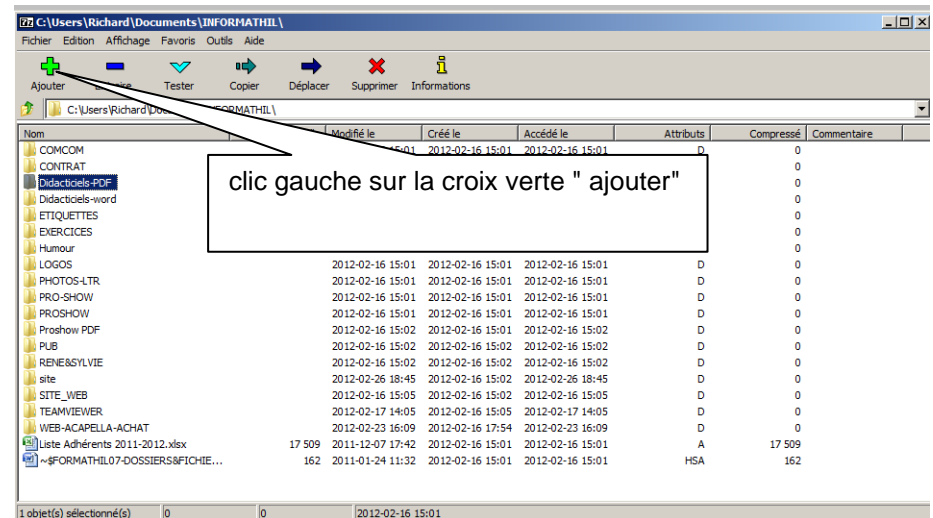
C:\Users\Richard\Documents\INFORMATHIL\

Fichier Edition Affichage Favoris Outils Aide

Ajouter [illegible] Tester Copier Déplacer Supprimer Informations

C:\Users\Richard\Docu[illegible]FORMATHIL\

| Nom | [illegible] | Modifié le | Créé le | Accédé le | Attributs | Compressé | Commentaire |
|---|---|---|---|---|---|---|---|
| COMCOM | | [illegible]5:01 | 2012-02-16 15:01 | 2012-02-16 15:01 | D | 0 | |
| CONTRAT | | | | | | 0 | |
| Didacticiels-PDF | | | | | | 0 | |
| Didacticiels-word | | | | | | 0 | |
| ETIQUETTES | | | | | | 0 | |
| EXERCICES | | | | | | 0 | |
| Humour | | | | | | 0 | |
| LOGOS | | 2012-02-16 15:01 | 2012-02-16 15:01 | 2012-02-16 15:01 | D | 0 | |
| PHOTOS-LTR | | 2012-02-16 15:01 | 2012-02-16 15:01 | 2012-02-16 15:01 | D | 0 | |
| PRO-SHOW | | 2012-02-16 15:01 | 2012-02-16 15:01 | 2012-02-16 15:01 | D | 0 | |
| PROSHOW | | 2012-02-16 15:01 | 2012-02-16 15:01 | 2012-02-16 15:01 | D | 0 | |
| Proshow PDF | | 2012-02-16 15:02 | 2012-02-16 15:01 | 2012-02-16 15:02 | D | 0 | |
| PUB | | 2012-02-16 15:02 | 2012-02-16 15:02 | 2012-02-16 15:02 | D | 0 | |
| RENE&SYLVIE | | 2012-02-16 15:02 | 2012-02-16 15:02 | 2012-02-16 15:02 | D | 0 | |
| site | | 2012-02-26 18:45 | 2012-02-16 15:02 | 2012-02-26 18:45 | D | 0 | |
| SITE_WEB | | 2012-02-16 15:05 | 2012-02-16 15:02 | 2012-02-16 15:05 | D | 0 | |
| TEAMVIEWER | | 2012-02-17 14:05 | 2012-02-16 15:05 | 2012-02-17 14:05 | D | 0 | |
| WEB-ACAPELLA-ACHAT | | 2012-02-23 16:09 | 2012-02-16 17:54 | 2012-02-23 16:09 | D | 0 | |
| Liste Adhérents 2011-2012.xlsx | 17 509 | 2011-12-07 17:42 | 2012-02-16 15:01 | 2012-02-16 15:01 | A | 17 509 | |
| ~$FORMATHIL07-DOSSIERS&FICHIE... | 162 | 2011-01-24 11:32 | 2012-02-16 15:01 | 2012-02-16 15:01 | HSA | 162 | |

clic gauche sur la croix verte " ajouter"

1 objet(s) sélectionné(s) | 0 | 0 | 2012-02-16 15:01